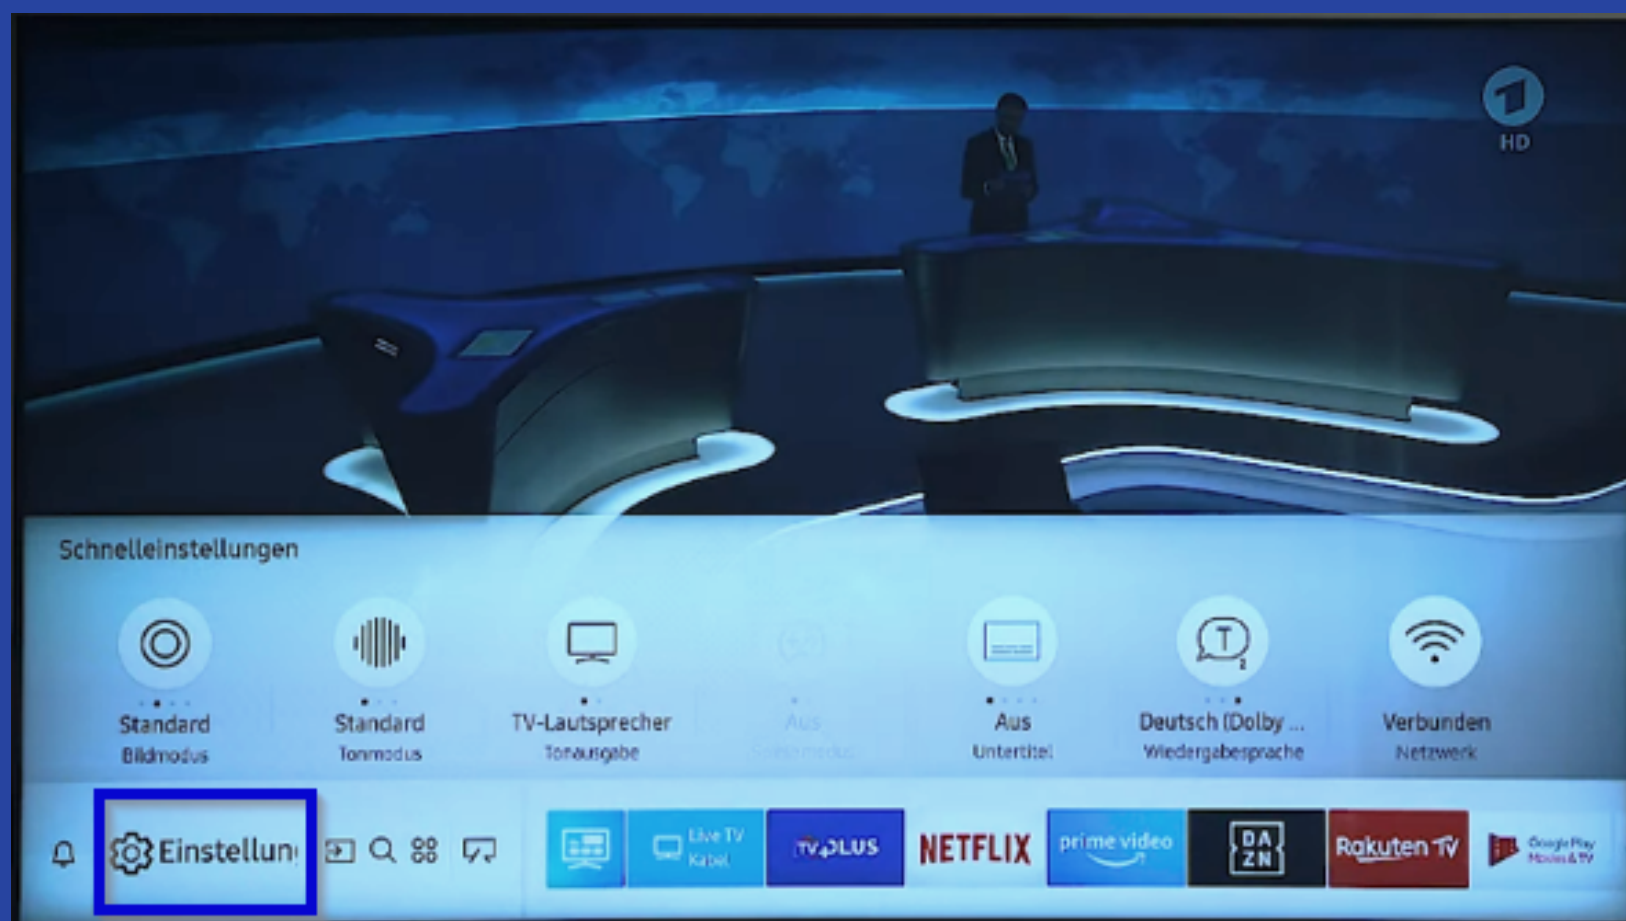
1
HD

Schnelleinstellungen

Standard
Bildmodus

Standard
Tonmodus

TV-Lautsprecher
Tonausgabe

Aus
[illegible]

Aus
Untertitel

Deutsch (Dolby ...
Wiedergabesprache

Verbunden
Netzwerk

Einstellun

Live TV
Kabel

TV PLUS

NETFLIX

prime video

DA
ZN

Rakuten TV

Google Play
Movies & TV